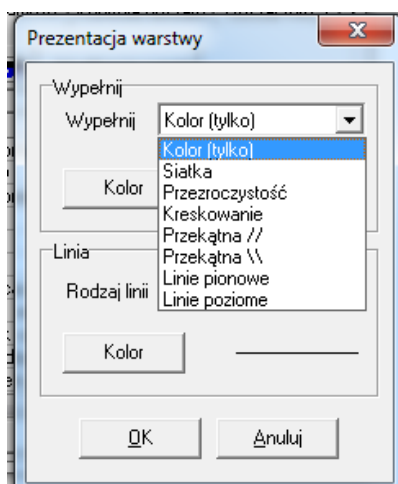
Prezentacja warstwy

X

Wypełnij

Wypełnij

Kolor (tylko)

Kolor (tylko)
Siatka
Przezroczystość
Kreskowanie
Przekątna //
Przekątna \\
Linie pionowe
Linie poziome

Kolor

Linia

Rodzaj linii

Kolor

OK

Anuluj